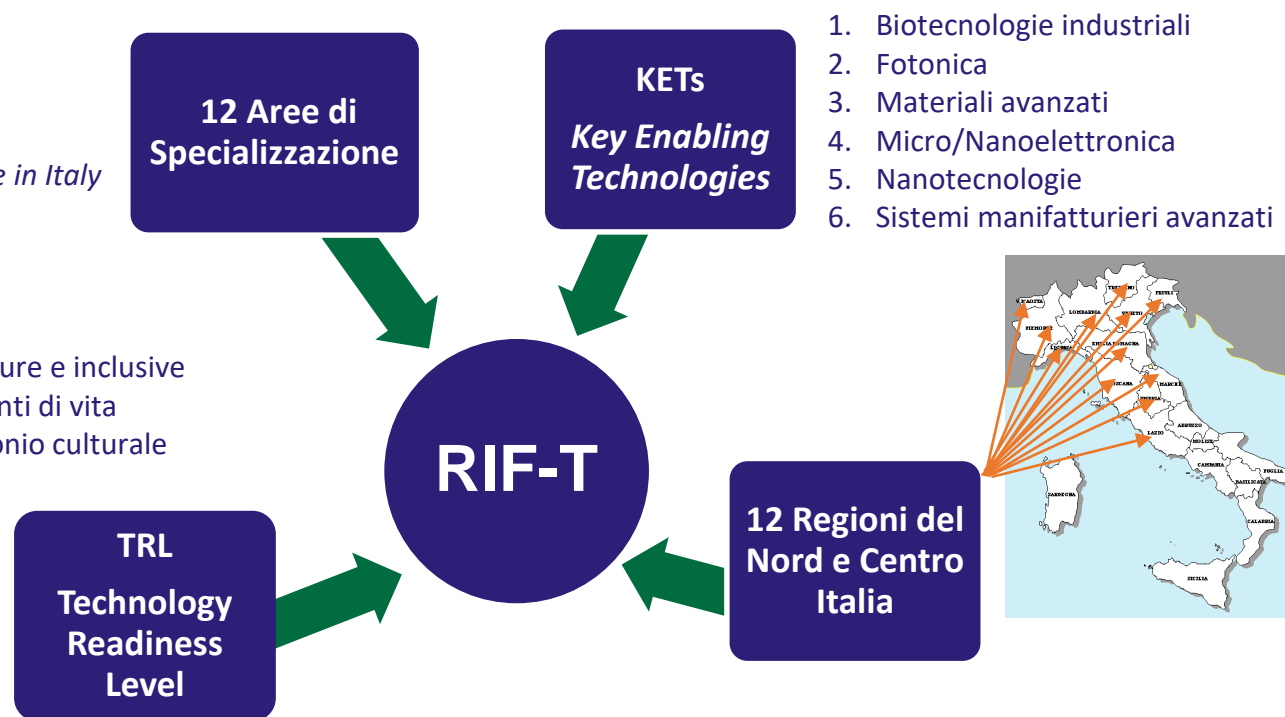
e in Italy

ure e inclusive
nti di vita
onio culturale

12 Aree di Specializzazione

KETs
*Key Enabling Technologies*

1. Biotecnologie industriali
2. Fotonica
3. Materiali avanzati
4. Micro/Nanoelettronica
5. Nanotecnologie
6. Sistemi manifatturieri avanzati

RIF-T

TRL
Technology Readiness Level

12 Regioni del Nord e Centro Italia

VALLE D'AOSTA
TRENTINO
FRIULI
PIEMONTE
LOMBARDIA
VENETO
LIGURIA
EMILIA ROMAGNA
TOSCANA
MARCHE
UMBRIA
ABRUZZO
LAZIO
MOLISE
CAMPANIA
PUGLIA
BASILICATA
SARDEGNA
CALABRIA
SICILIA